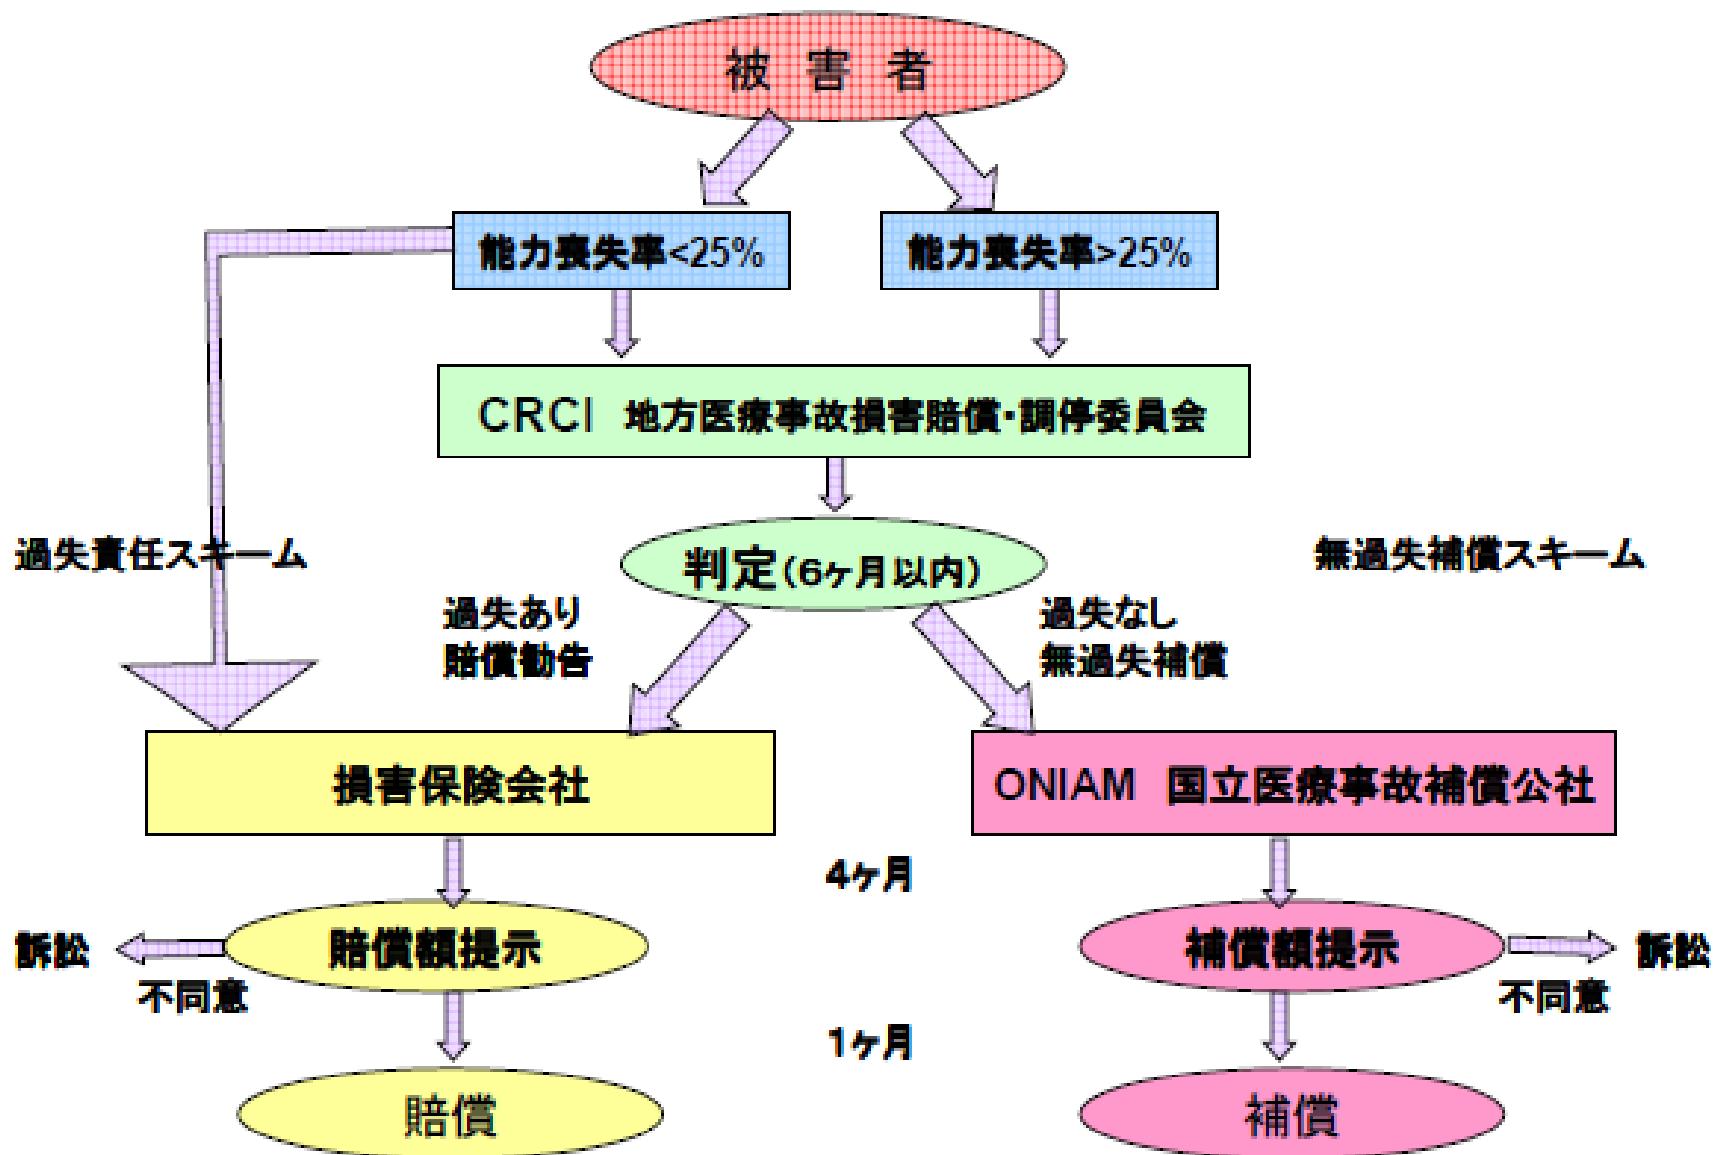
被　害　者

能力喪失率<25%

能力喪失率>25%

CRCI　地方医療事故損害賠償・調停委員会

過失責任スキーム

判定(6ヶ月以内)

無過失補償スキーム

過失あり
賠償勧告

過失なし
無過失補償

損害保険会社

ONIAM　国立医療事故補償公社

4ヶ月

訴訟

賠償額提示

不同意

補償額提示

訴訟

不同意

1ヶ月

賠償

補償